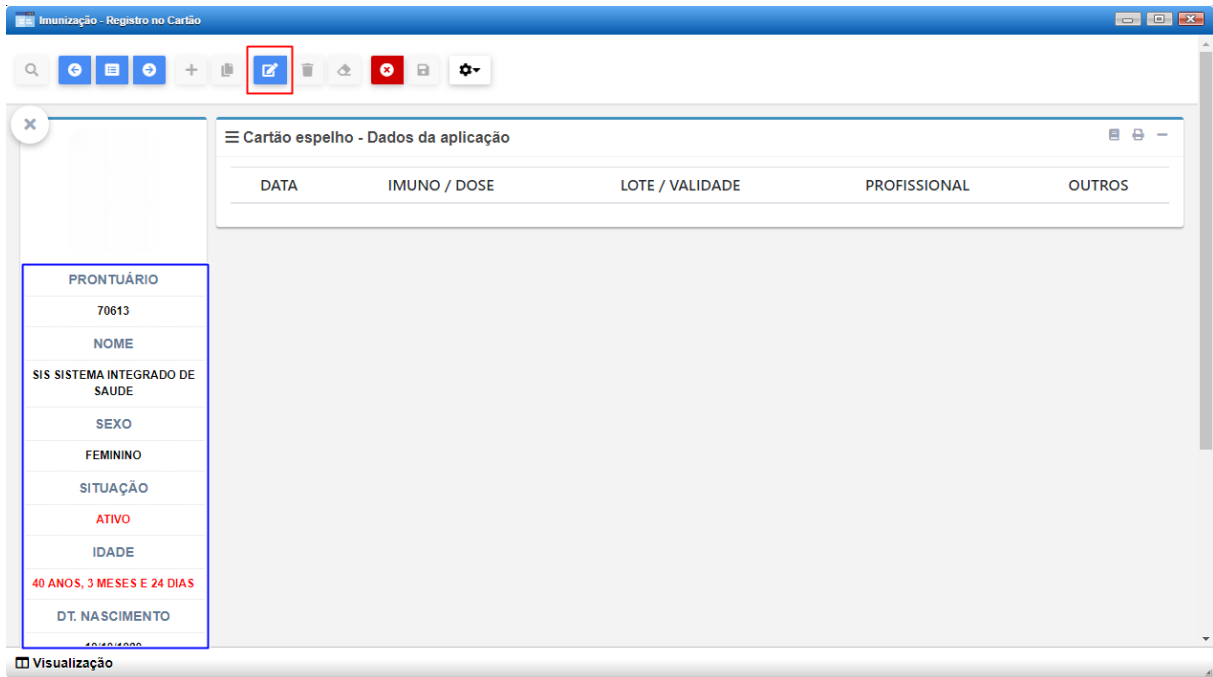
Imunização - Registro no Cartão

☰ Cartão espelho - Dados da aplicação

| DATA | IMUNO / DOSE | LOTE / VALIDADE | PROFISSIONAL | OUTROS |
|---|---|---|---|---|

PRONTUÁRIO
70613
NOME
SIS SISTEMA INTEGRADO DE SAUDE
SEXO
FEMININO
SITUAÇÃO
ATIVO
IDADE
40 ANOS, 3 MESES E 24 DIAS
DT. NASCIMENTO
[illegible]

Visualização